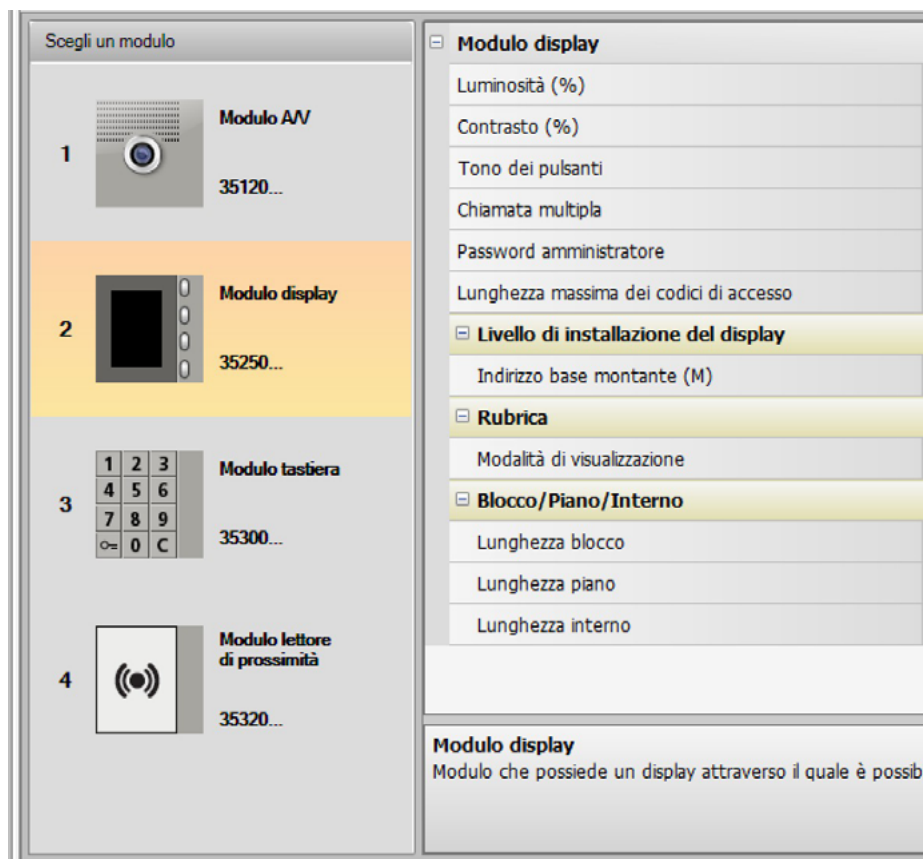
Scegli un modulo

1 Modulo A/V 35120...

2 Modulo display 35250...

3
| 1 | 2 | 3 |
|---|---|---|
| 4 | 5 | 6 |
| 7 | 8 | 9 |
| ⊶ | 0 | C |

Modulo tastiera 35300...

4 Modulo lettore di prossimità 35320...

⊟ Modulo display
Luminosità (%)
Contrasto (%)
Tono dei pulsanti
Chiamata multipla
Password amministratore
Lunghezza massima dei codici di accesso
⊟ Livello di installazione del display
Indirizzo base montante (M)
⊟ Rubrica
Modalità di visualizzazione
⊟ Blocco/Piano/Interno
Lunghezza blocco
Lunghezza piano
Lunghezza interno

Modulo display
Modulo che possiede un display attraverso il quale è possib